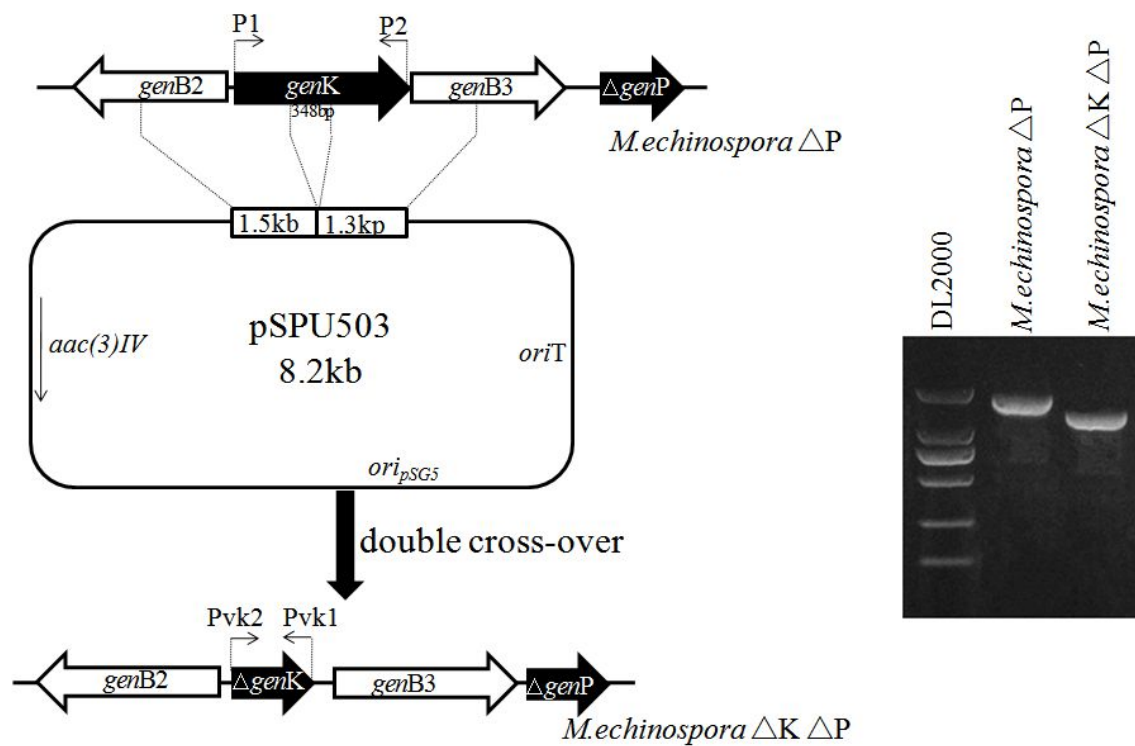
P1

P2

genB2

genK

348bp

genB3

$\triangle$genP

M.echinospora $\triangle$P

1.5kb

1.3kp

aac(3)IV

pSPU503

8.2kb

oriT

$ori_{pSG5}$

double cross-over

Pvk2

Pvk1

genB2

$\triangle$genK

genB3

$\triangle$genP

M.echinospora $\triangle$K $\triangle$P

DL2000

M.echinospora $\triangle$P

M.echinospora $\triangle$K $\triangle$P